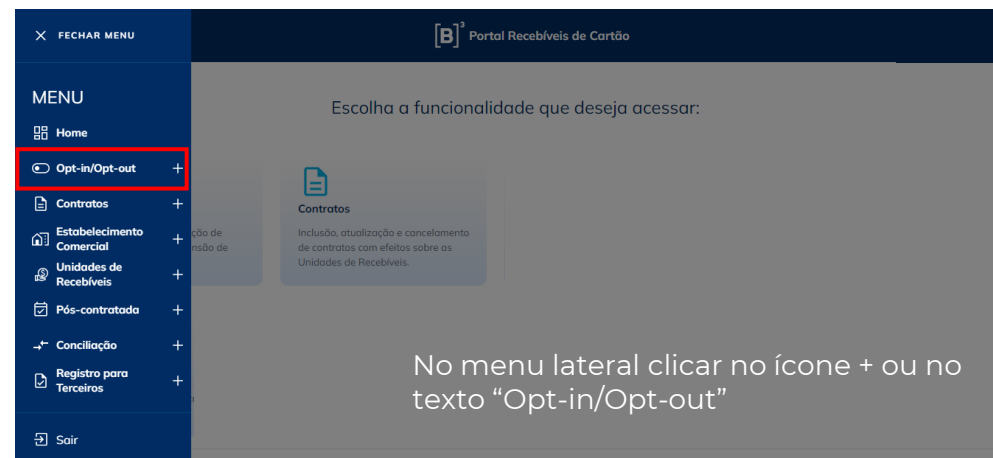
FECHAR MENU

[B]³ Portal Recebíveis de Cartão

MENU

Home

Opt-in/Opt-out +

Contratos +

Estabelecimento Comercial +

Unidades de Recebíveis +

Pós-contratada +

Conciliação +

Registro para Terceiros +

Sair

Escolha a funcionalidade que deseja acessar:

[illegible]ção de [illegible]nsão de

Contratos

Inclusão, atualização e cancelamento de contratos com efeitos sobre as Unidades de Recebíveis.

No menu lateral clicar no ícone + ou no texto “Opt-in/Opt-out”